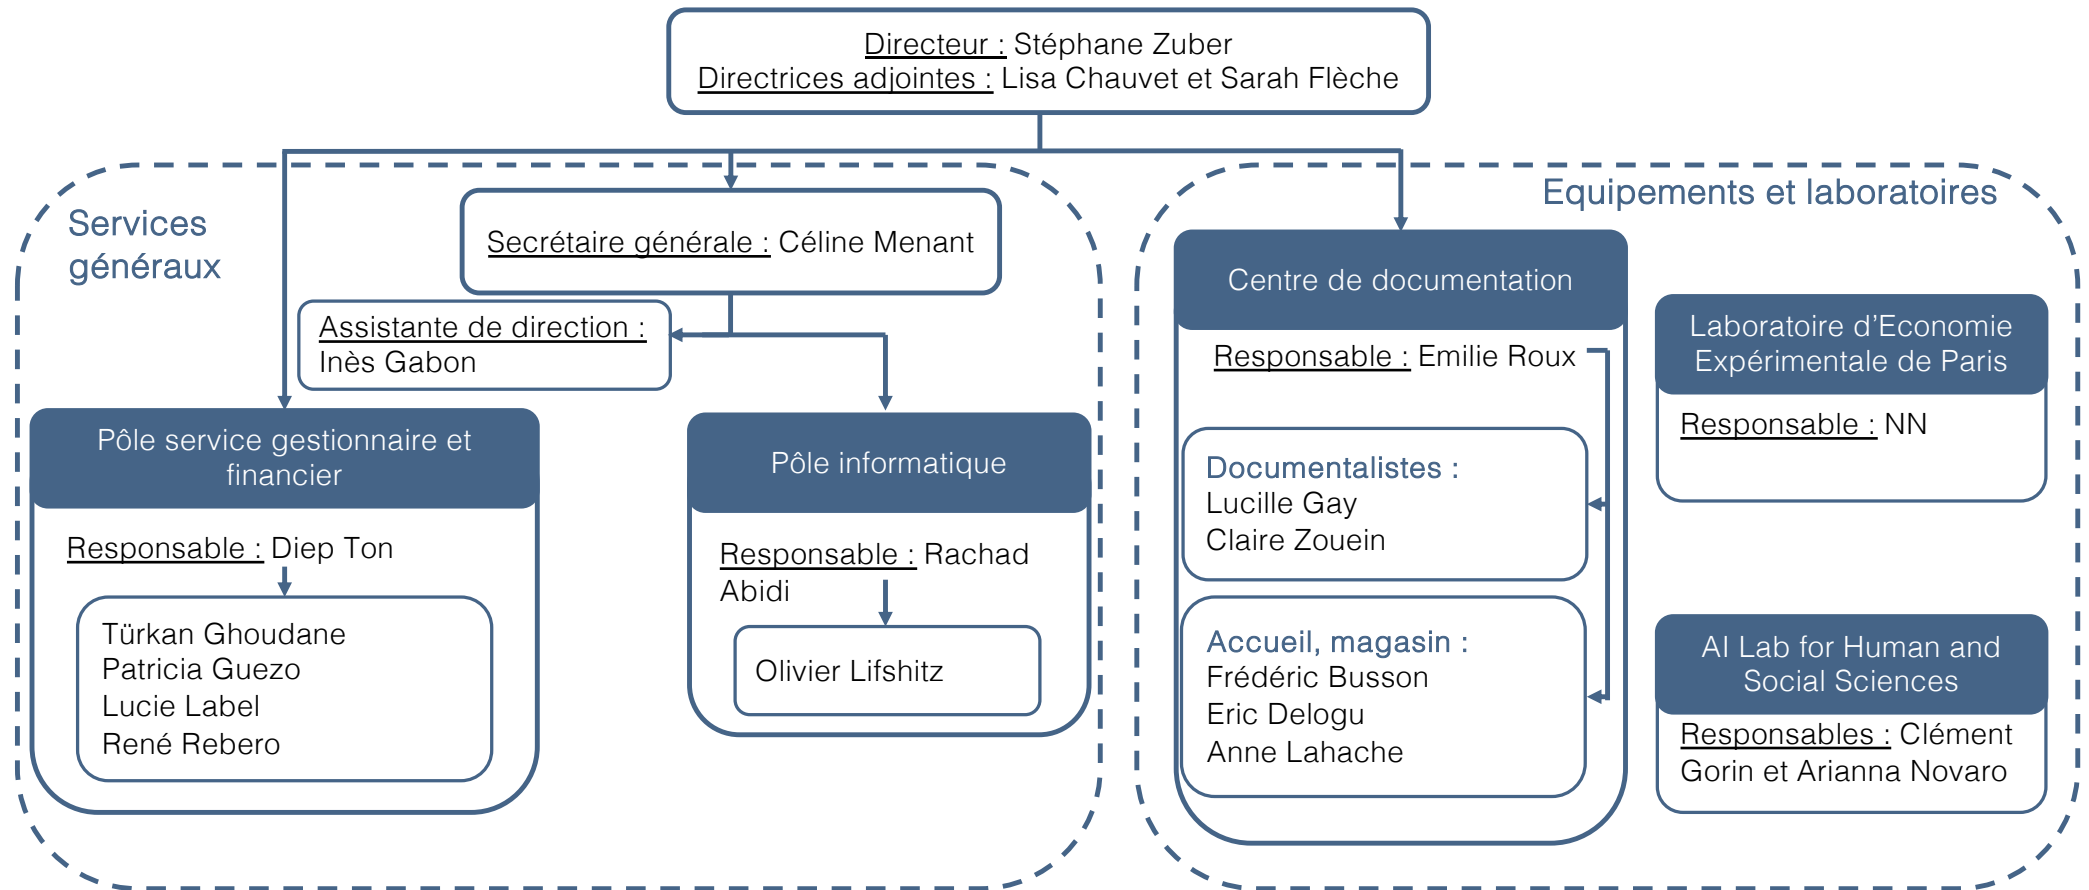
Directeur : Stéphane Zuber
Directrices adjointes : Lisa Chauvet et Sarah Flèche

Services généraux

Secrétaire générale : Céline Menant

Assistante de direction : Inès Gabon

Pôle service gestionnaire et financier

Responsable : Diep Ton

Türkan Ghoudane
Patricia Guezo
Lucie Label
René Rebero

Pôle informatique

Responsable : Rachad Abidi

Olivier Lifshitz

Equipements et laboratoires

Centre de documentation

Responsable : Emilie Roux

Documentalistes :
Lucille Gay
Claire Zouein

Accueil, magasin :
Frédéric Busson
Eric Delogu
Anne Lahache

Laboratoire d'Economie Expérimentale de Paris

Responsable : NN

AI Lab for Human and Social Sciences

Responsables : Clément Gorin et Arianna Novaro